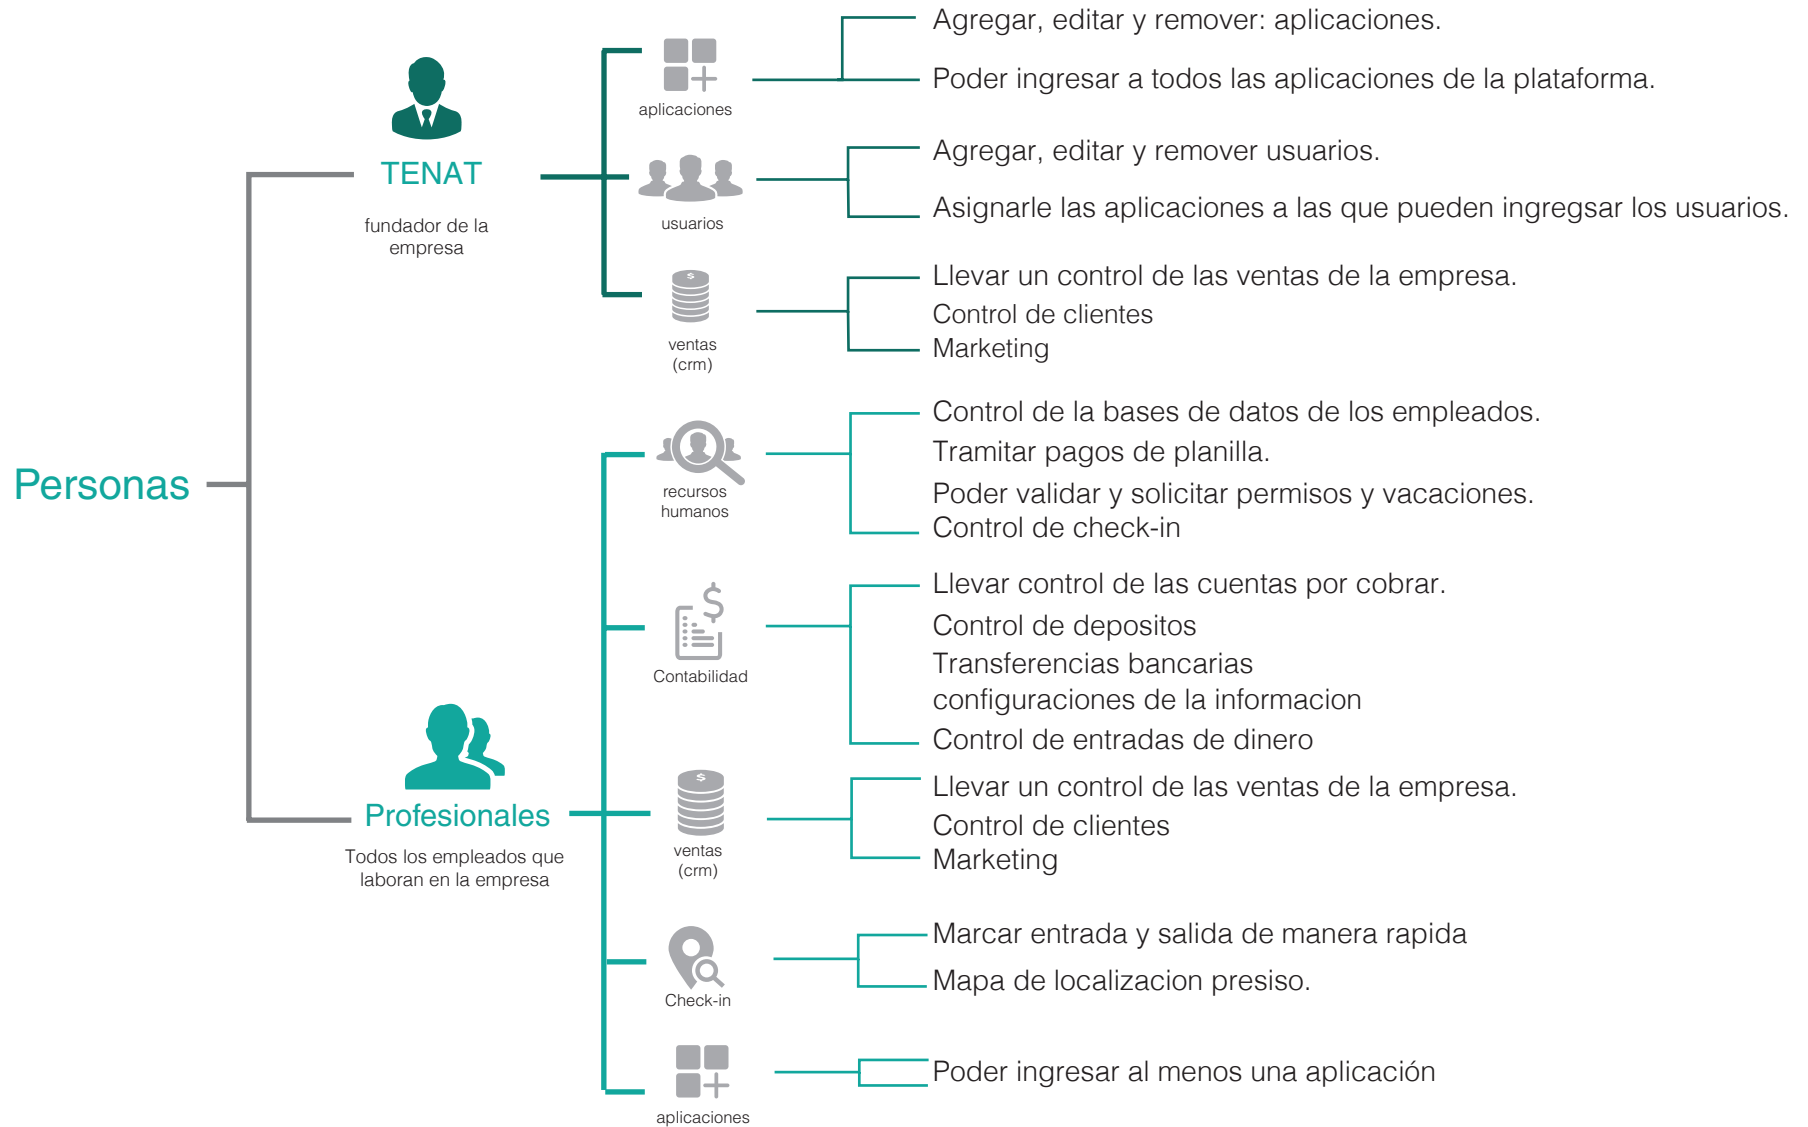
Personas

TENAT

fundador de la empresa

aplicaciones

Agregar, editar y remover: aplicaciones.

Poder ingresar a todos las aplicaciones de la plataforma.

usuarios

Agregar, editar y remover usuarios.

Asignarle las aplicaciones a las que pueden ingregsar los usuarios.

ventas (crm)

Llevar un control de las ventas de la empresa.
Control de clientes
Marketing

Profesionales

Todos los empleados que laboran en la empresa

recursos humanos

Control de la bases de datos de los empleados.
Tramitar pagos de planilla.
Poder validar y solicitar permisos y vacaciones.
Control de check-in

Contabilidad

Llevar control de las cuentas por cobrar.
Control de depositos
Transferencias bancarias
configuraciones de la informacion
Control de entradas de dinero

ventas (crm)

Llevar un control de las ventas de la empresa.
Control de clientes
Marketing

Check-in

Marcar entrada y salida de manera rapida

Mapa de localizacion presiso.

aplicaciones

Poder ingresar al menos una aplicación